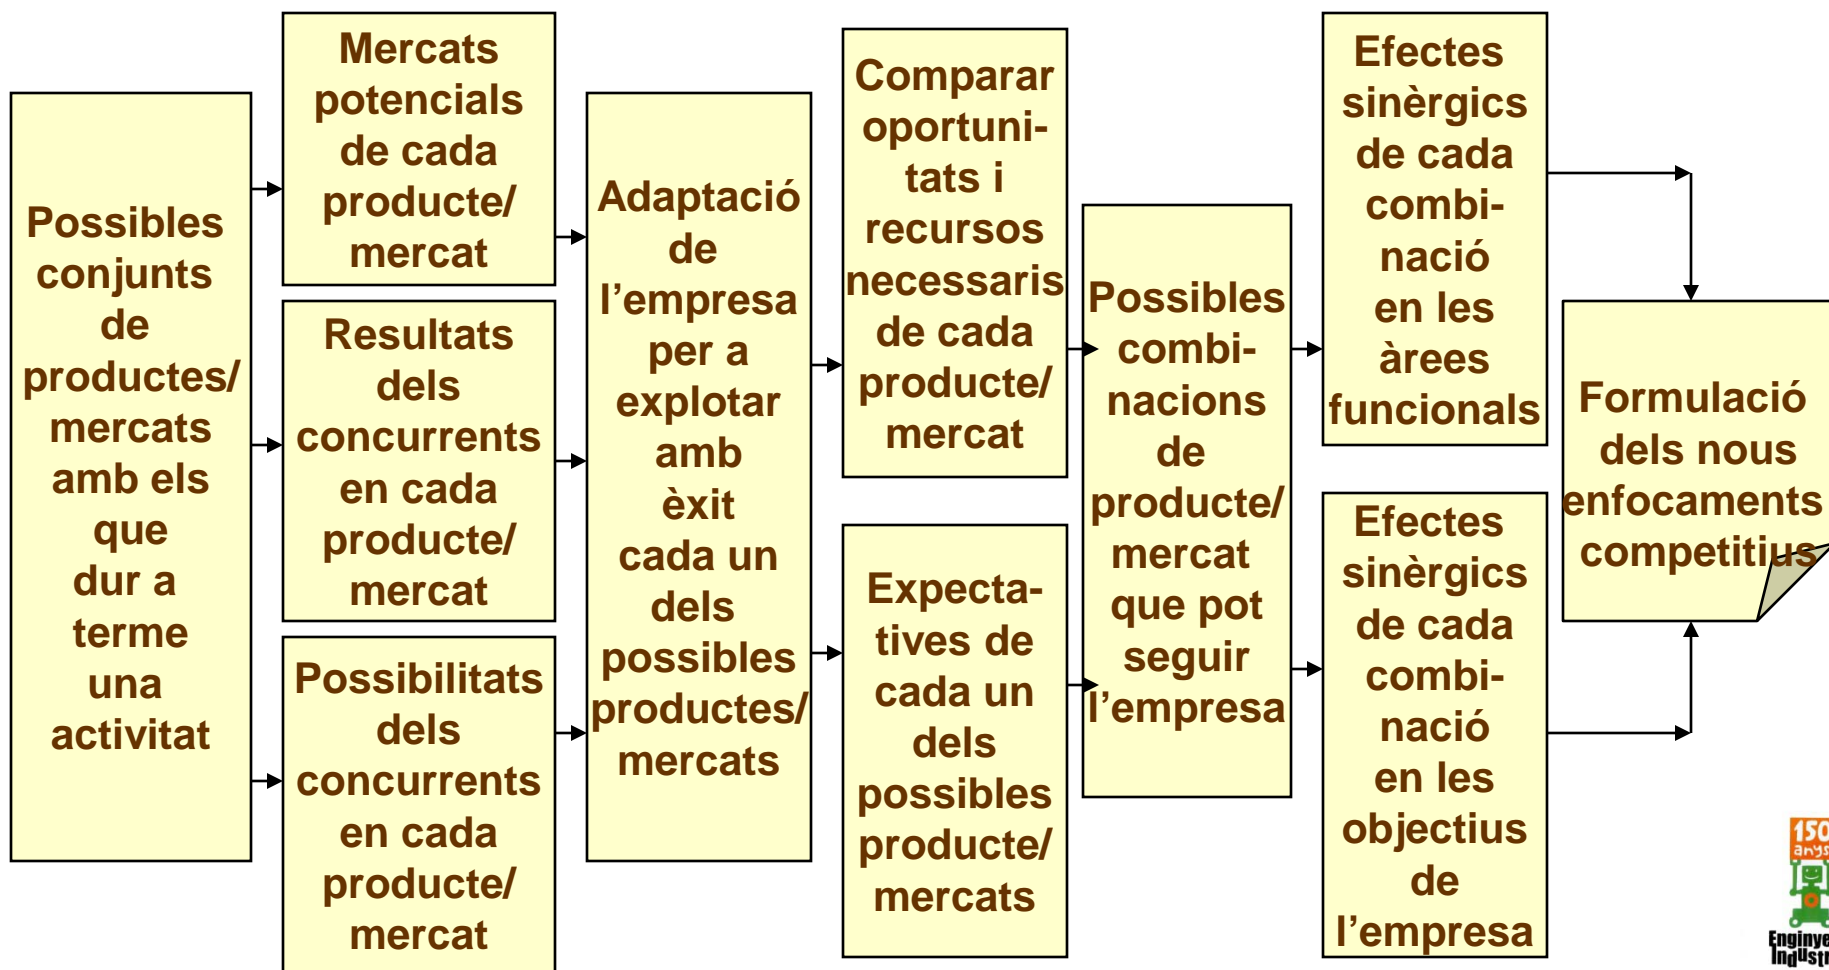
Possibles conjunts de productes/ mercats amb els que dur a terme una activitat

Mercats potencials de cada producte/ mercat

Resultats dels concurrents en cada producte/ mercat

Possibilitats dels concurrents en cada producte/ mercat

Adaptació de l'empresa per a explotar amb èxit cada un dels possibles productes/ mercats

Comparar oportunitats i recursos necessaris de cada producte/ mercat

Expectatives de cada un dels possibles producte/ mercats

Possibles combinacions de producte/ mercat que pot seguir l'empresa

Efectes sinèrgics de cada combinació en les àrees funcionals

Efectes sinèrgics de cada combinació en les objectius de l'empresa

Formulació dels nous enfocaments competitius

150 anys

Enginye Indust